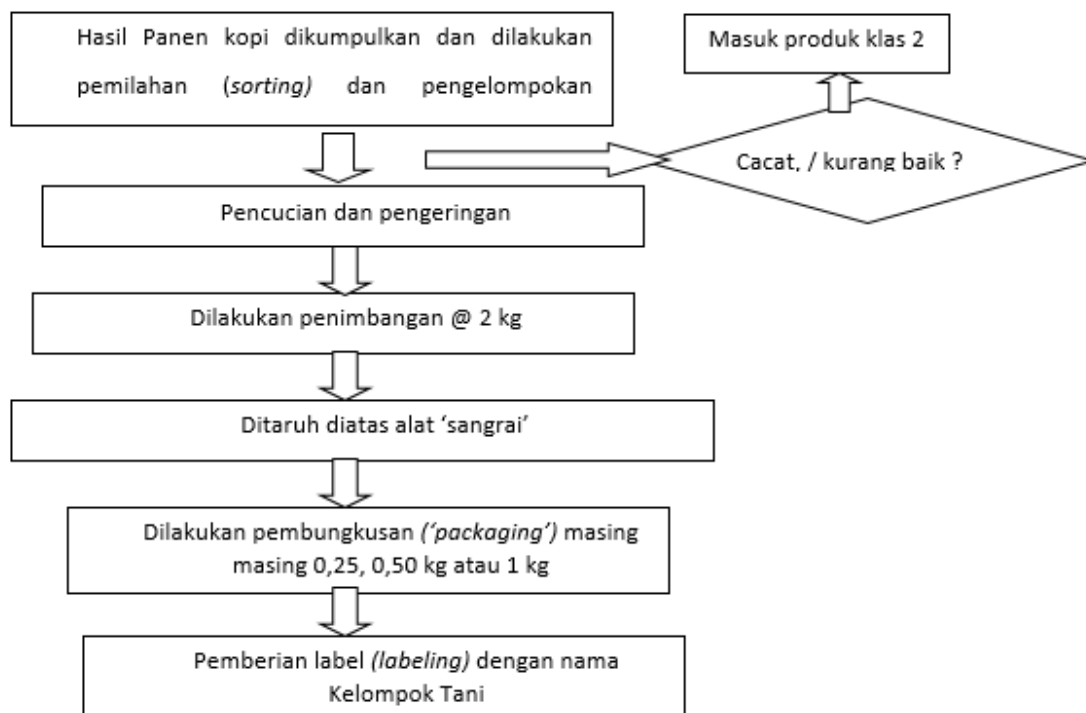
Hasil Panen kopi dikumpulkan dan dilakukan pemilahan (*sorting*) dan pengelompokan

Masuk produk klas 2

Cacat, / kurang baik ?

Pencucian dan pengeringan

Dilakukan penimbangan @ 2 kg

Ditaruh diatas alat 'sangrai'

Dilakukan pembungkusan (*'packaging'*) masing masing 0,25, 0,50 kg atau 1 kg

Pemberian label (*labeling*) dengan nama Kelompok Tani